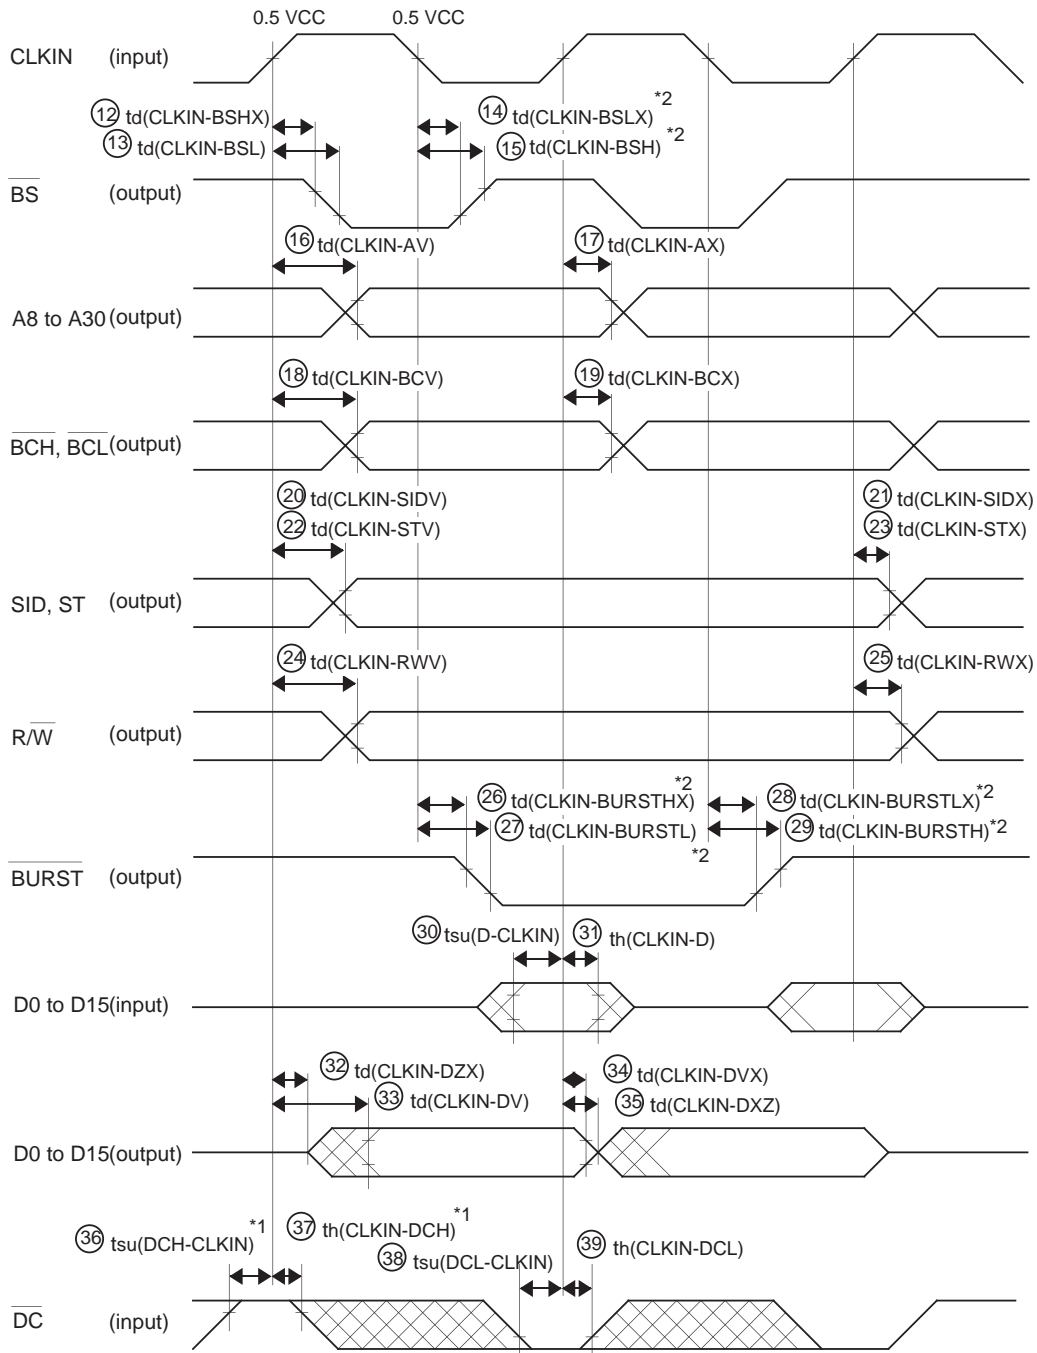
0.5 VCC 0.5 VCC

CLKIN (input)

⑫ td(CLKIN-BSHX)
⑬ td(CLKIN-BSL)
⑭ td(CLKIN-BSLX) *2
⑮ td(CLKIN-BSH) *2

$\overline{BS}$ (output)

⑯ td(CLKIN-AV)
⑰ td(CLKIN-AX)

A8 to A30 (output)

⑱ td(CLKIN-BCV)
⑲ td(CLKIN-BCX)

$\overline{BCH}$, $\overline{BCL}$ (output)

⑳ td(CLKIN-SIDV)
㉒ td(CLKIN-STV)
㉑ td(CLKIN-SIDX)
㉓ td(CLKIN-STX)

SID, ST (output)

㉔ td(CLKIN-RWV)
㉕ td(CLKIN-RWX)

R/$\overline{W}$ (output)

㉖ td(CLKIN-BURSTHX) *2
㉗ td(CLKIN-BURSTL) *2
㉘ td(CLKIN-BURSTLX) *2
㉙ td(CLKIN-BURSTH) *2

$\overline{BURST}$ (output)

㉚ tsu(D-CLKIN)
㉛ th(CLKIN-D)

D0 to D15 (input)

㉜ td(CLKIN-DZX)
㉝ td(CLKIN-DV)
㉞ td(CLKIN-DVX)
㉟ td(CLKIN-DXZ)

D0 to D15 (output)

㊱ tsu(DCH-CLKIN) *1
㊲ th(CLKIN-DCH) *1
㊳ tsu(DCL-CLKIN)
㊴ th(CLKIN-DCL)

$\overline{DC}$ (input)